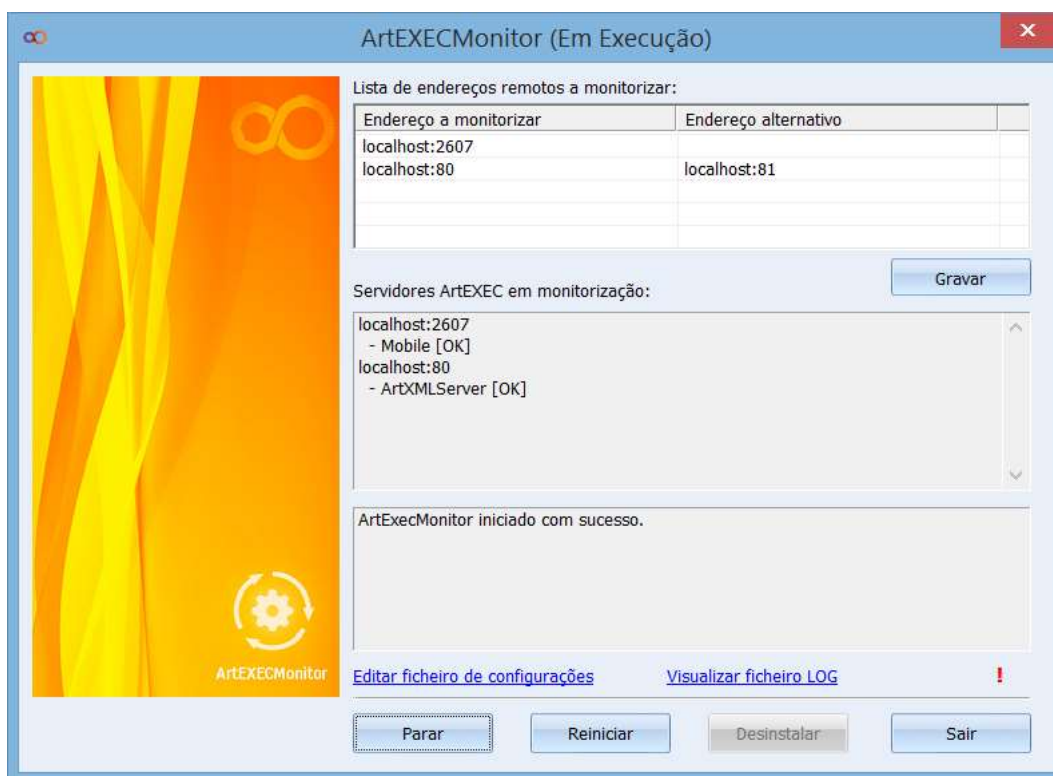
ArtEXECMonitor (Em Execução)

Lista de endereços remotos a monitorizar:

| Endereço a monitorizar | Endereço alternativo |
|---|---|
| localhost:2607 | |
| localhost:80 | localhost:81 |

Gravar

Servidores ArtEXEC em monitorização:

localhost:2607
- Mobile [OK]
localhost:80
- ArtXMLServer [OK]

ArtExecMonitor iniciado com sucesso.

ArtEXECMonitor

Editar ficheiro de configurações

Visualizar ficheiro LOG

!

Parar

Reiniciar

Desinstalar

Sair